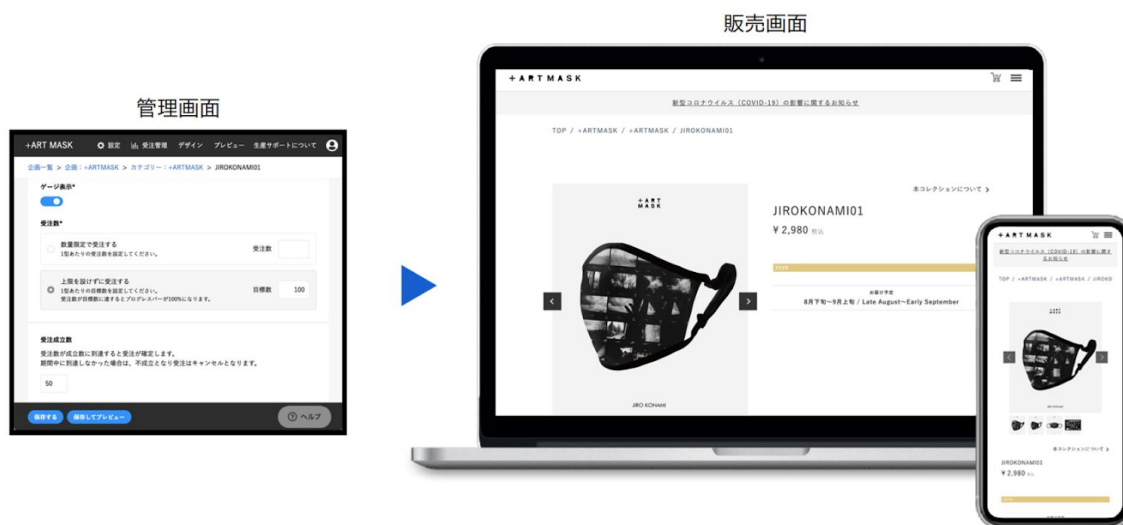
販売画面

管理画面

+ART MASK 設定 受注管理 デザイン プレビュー 生産サポートについて

企画一覧 > 企画：+ARTMASK > カテゴリー：+ARTMASK > JIROKONAMI01

ゲージ表示*

受注数*

数量限定で受注する
1型あたりの受注数を設定してください。
受注数

上限を設けずに受注する
1型あたりの目標数を設定してください。
受注数が目標数に達するとプログレスバーが100%になります。
目標数 100

受注成立数
受注数が成立数に到達すると受注が確定します。
期間中に到達しなかった場合は、不成立となり受注はキャンセルとなります。
50

保存する 保存してプレビュー

ヘルプ

+ARTMASK

新型コロナウイルス（COVID-19）の影響に関するお知らせ

TOP / +ARTMASK / +ARTMASK / JIROKONAMI01

本コレクションについて

+ART MASK

JIROKONAMI01

¥ 2,980 税込

お届け予定
8月下旬〜9月上旬 / Late August〜Early September

JIRO KONAMI

+ARTMASK

新型コロナウイルス（COVID-19）の影響に関するお知らせ

TOP / +ARTMASK / +ARTMASK / JIROKO

本コレクションについて

JIROKONAMI01

¥ 2,980 税込